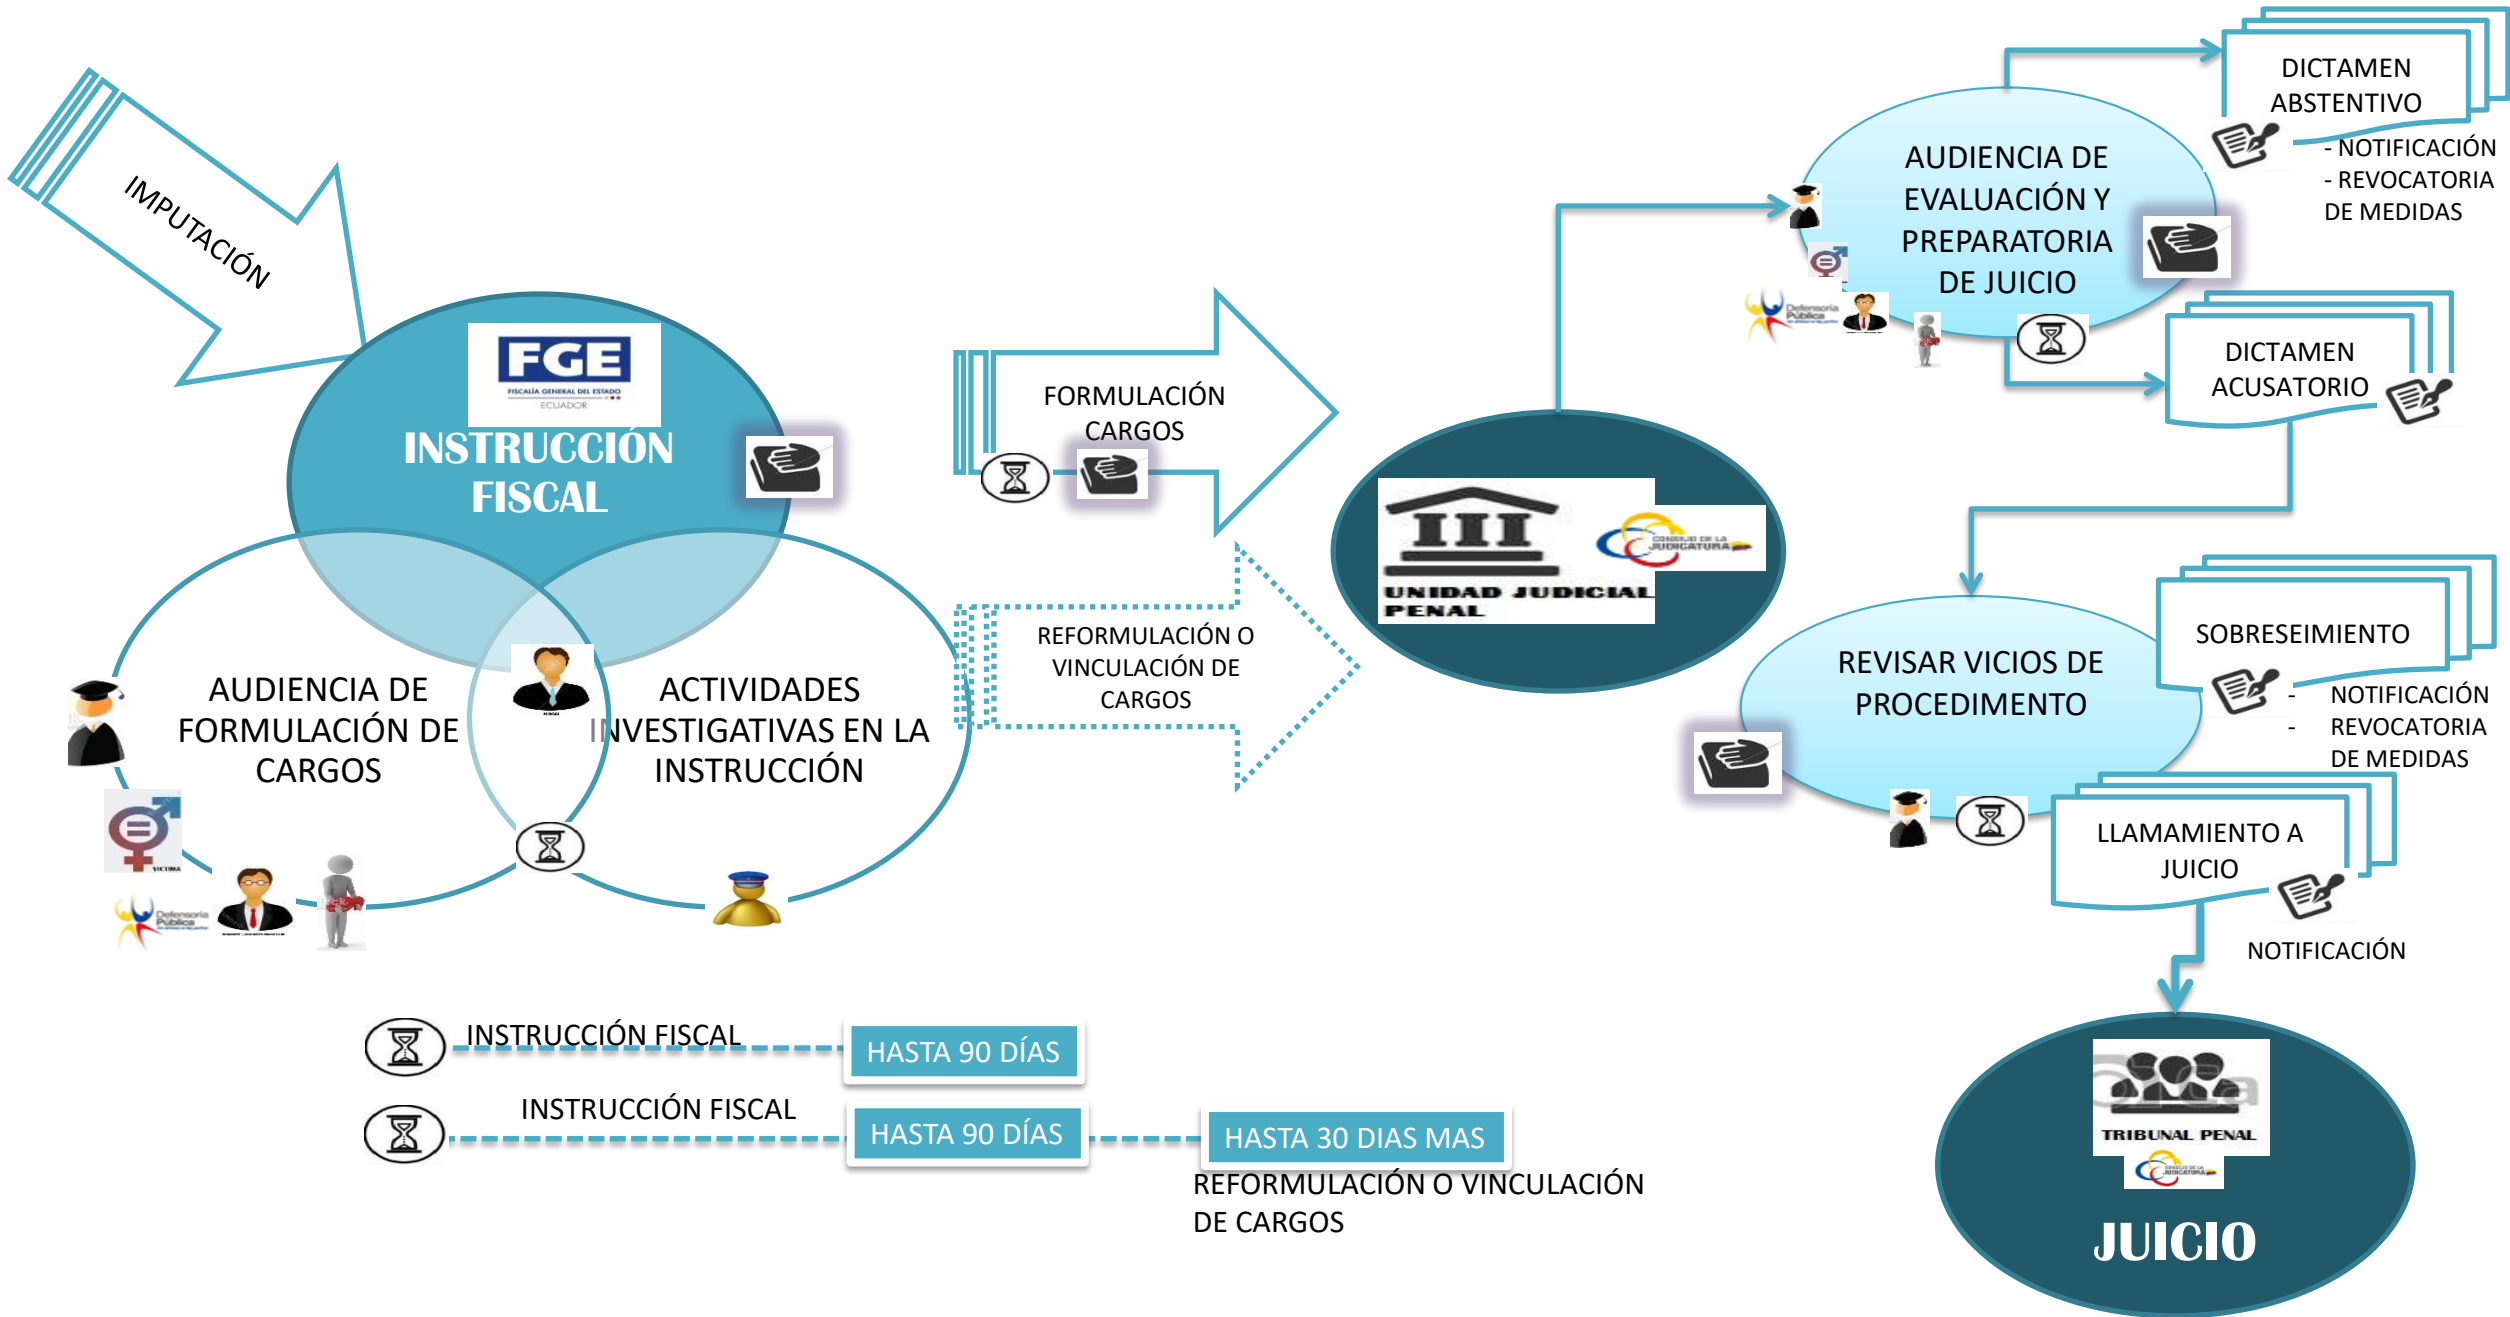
IMPUTACIÓN

FGE
FISCALÍA GENERAL DEL ESTADO
ECUADOR

INSTRUCCIÓN FISCAL

AUDIENCIA DE FORMULACIÓN DE CARGOS

ACTIVIDADES INVESTIGATIVAS EN LA INSTRUCCIÓN

FORMULACIÓN CARGOS

REFORMULACIÓN O VINCULACIÓN DE CARGOS

UNIDAD JUDICIAL PENAL

CONSEJO DE LA JUDICATURA

AUDIENCIA DE EVALUACIÓN Y PREPARATORIA DE JUICIO

DICTAMEN ABSTENTIVO

- NOTIFICACIÓN
- REVOCATORIA DE MEDIDAS

DICTAMEN ACUSATORIO

REVISAR VICIOS DE PROCEDIMENTO

SOBRESEIMIENTO

- NOTIFICACIÓN
- REVOCATORIA DE MEDIDAS

LLAMAMIENTO A JUICIO

NOTIFICACIÓN

TRIBUNAL PENAL

JUICIO

INSTRUCCIÓN FISCAL HASTA 90 DÍAS

INSTRUCCIÓN FISCAL HASTA 90 DÍAS HASTA 30 DIAS MAS

REFORMULACIÓN O VINCULACIÓN DE CARGOS